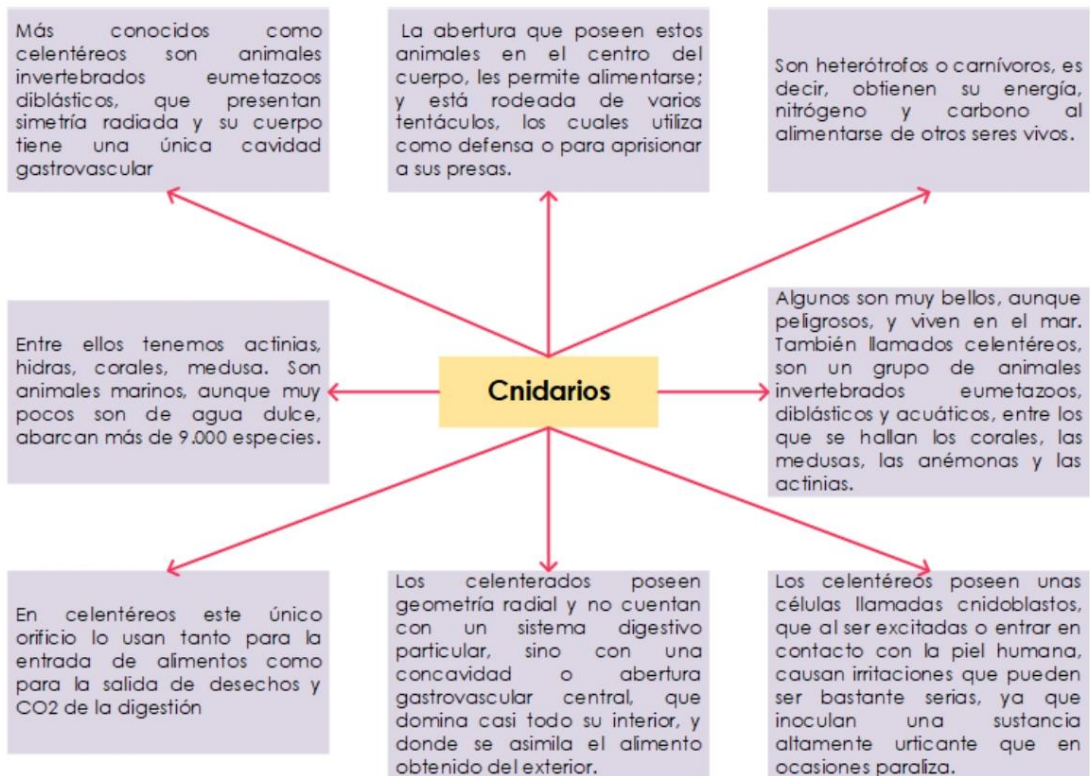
Más conocidos como celentéreos son animales invertebrados eumetazoos diblásticos, que presentan simetría radiada y su cuerpo tiene una única cavidad gastrovascular

La abertura que poseen estos animales en el centro del cuerpo, les permite alimentarse; y está rodeada de varios tentáculos, los cuales utiliza como defensa o para aprisionar a sus presas.

Son heterótrofos o carnívoros, es decir, obtienen su energía, nitrógeno y carbono al alimentarse de otros seres vivos.

Entre ellos tenemos actinias, hidras, corales, medusa. Son animales marinos, aunque muy pocos son de agua dulce, abarcan más de 9.000 especies.

Cnidarios

Algunos son muy bellos, aunque peligrosos, y viven en el mar. También llamados celentéreos, son un grupo de animales invertebrados eumetazoos, diblásticos y acuáticos, entre los que se hallan los corales, las medusas, las anémonas y las actinias.

En celentéreos este único orificio lo usan tanto para la entrada de alimentos como para la salida de desechos y CO2 de la digestión

Los celenterados poseen geometría radial y no cuentan con un sistema digestivo particular, sino con una concavidad o abertura gastrovascular central, que domina casi todo su interior, y donde se asimila el alimento obtenido del exterior.

Los celentéreos poseen unas células llamadas cnidoblastos, que al ser excitadas o entrar en contacto con la piel humana, causan irritaciones que pueden ser bastante serias, ya que inoculan una sustancia altamente urticante que en ocasiones paraliza.